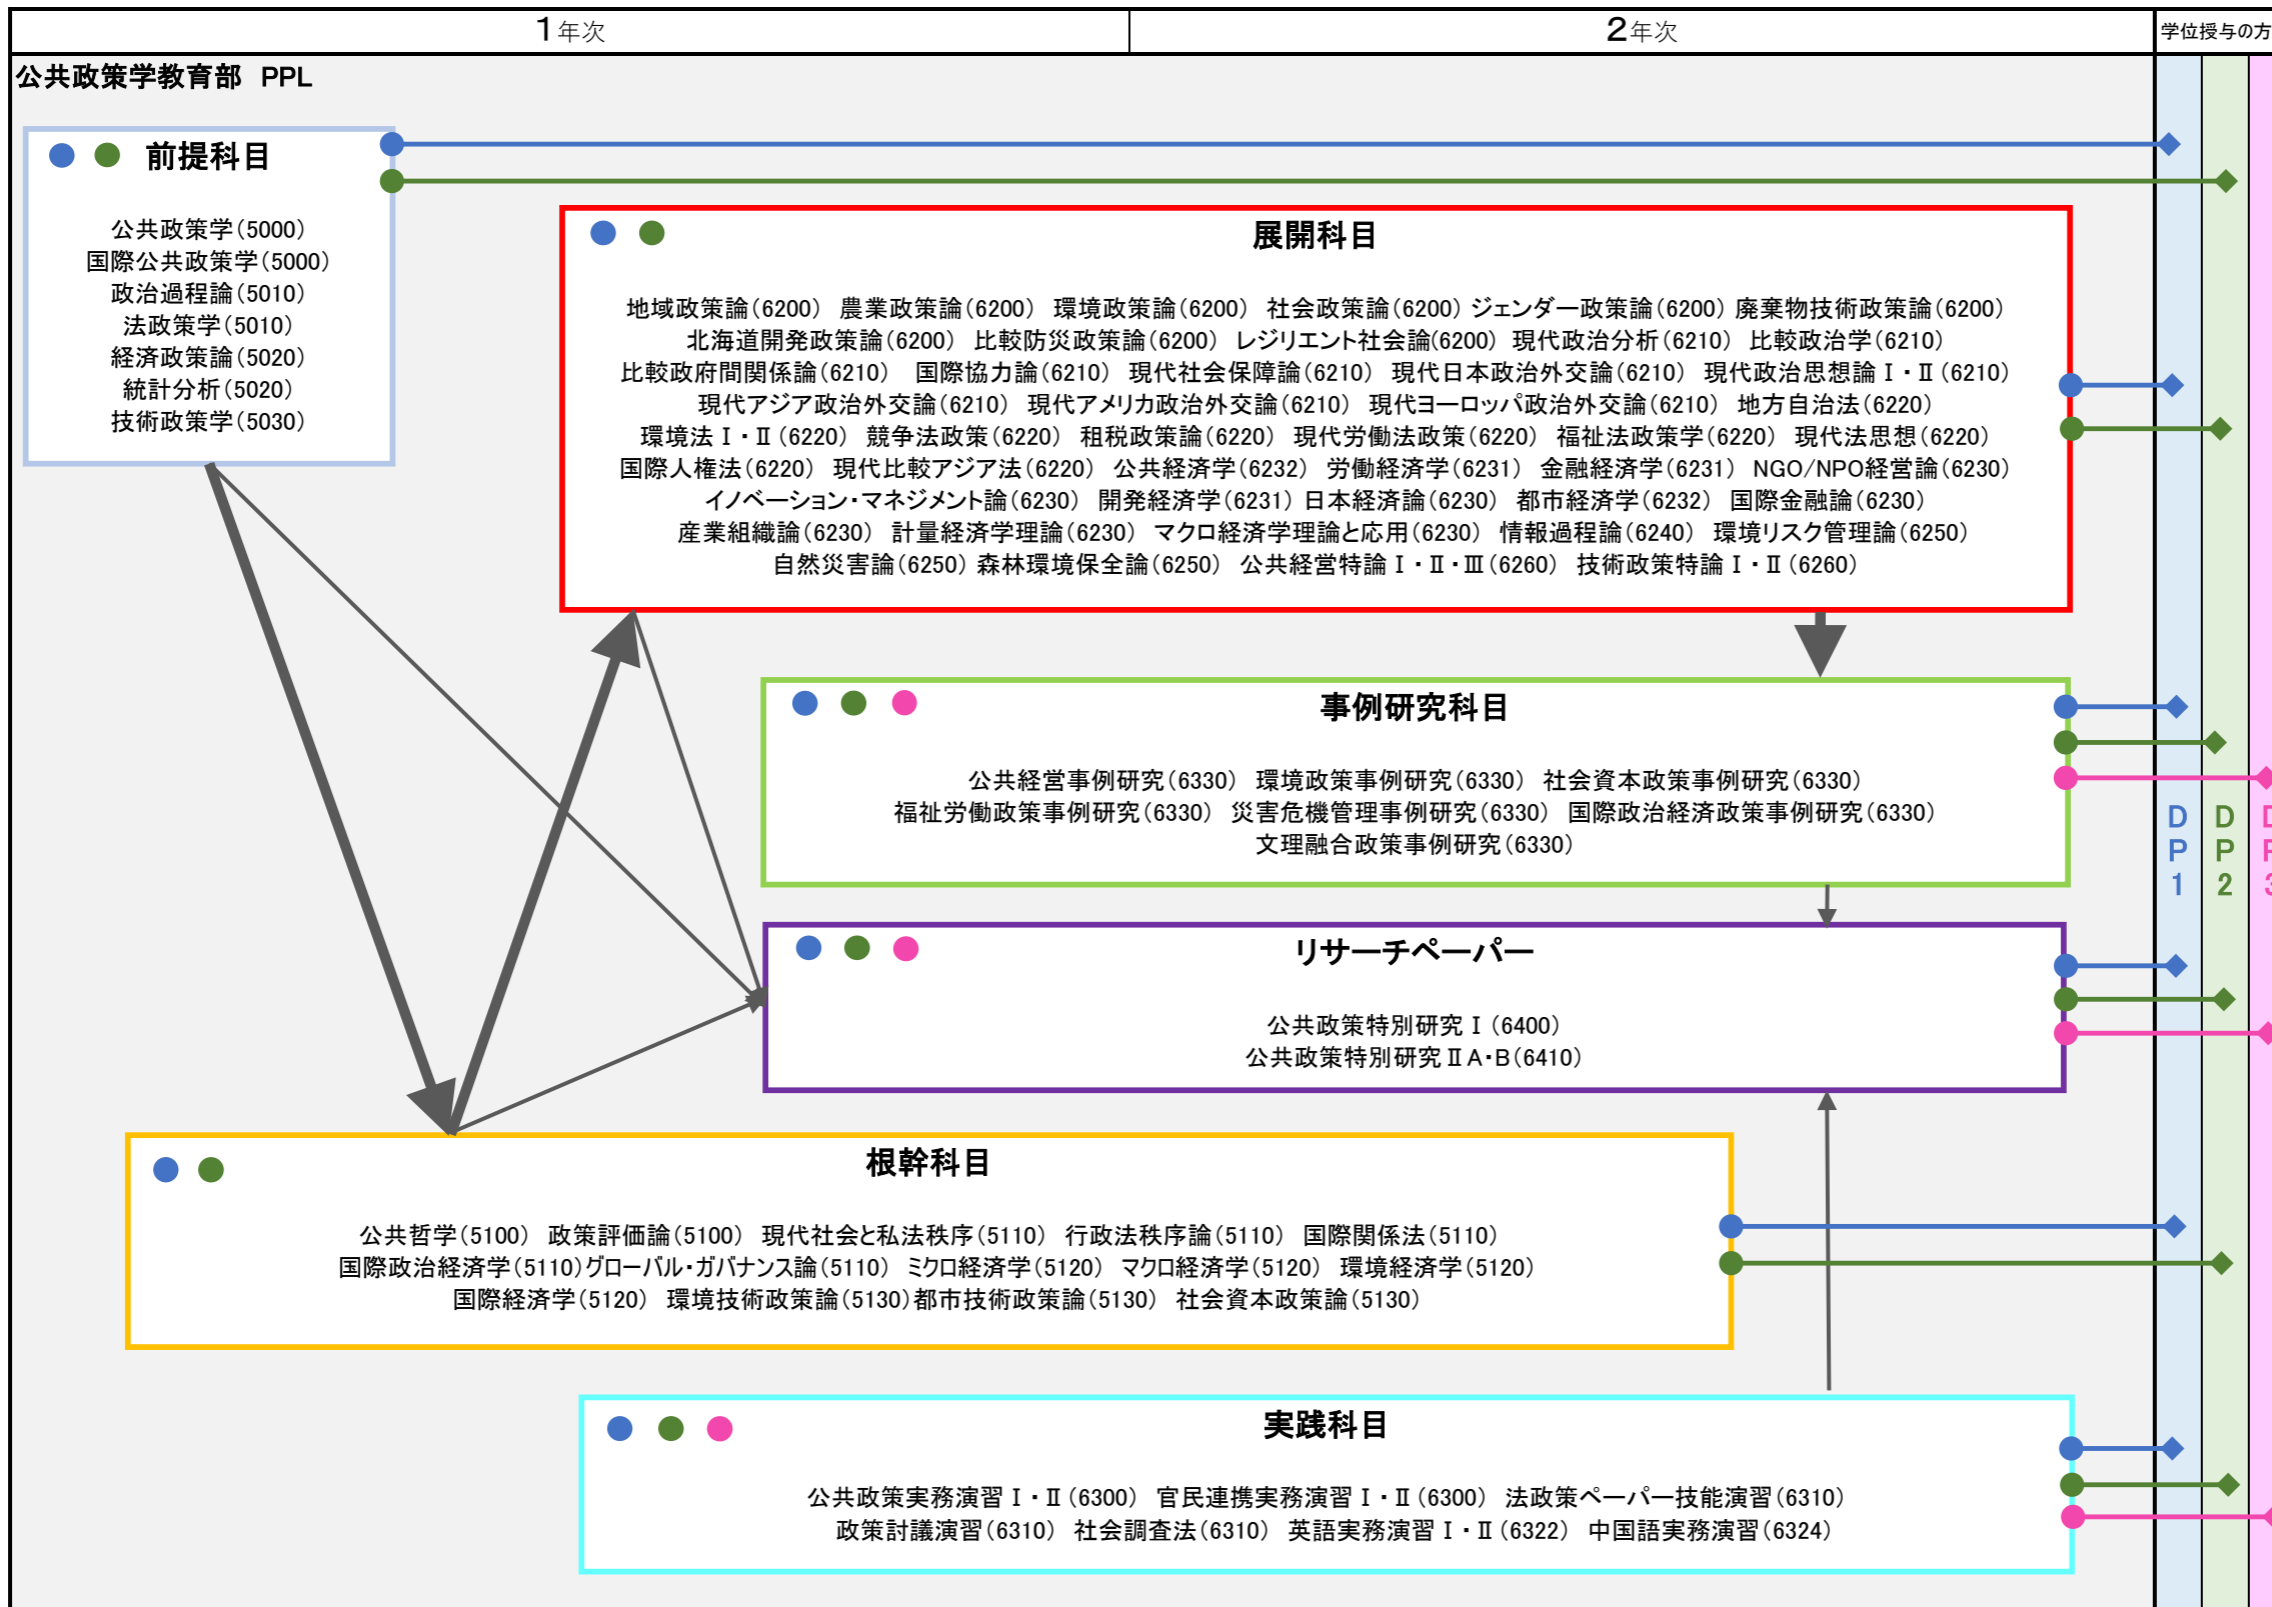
1年次

2年次

学位授与の方

公共政策学教育部 PPL

前提科目

公共政策学(5000)
国際公共政策学(5000)
政治過程論(5010)
法政策学(5010)
経済政策論(5020)
統計分析(5020)
技術政策学(5030)

展開科目

地域政策論(6200) 農業政策論(6200) 環境政策論(6200) 社会政策論(6200) ジェンダー政策論(6200) 廃棄物技術政策論(6200)
北海道開発政策論(6200) 比較防災政策論(6200) レジリエント社会論(6200) 現代政治分析(6210) 比較政治学(6210)
比較政府間関係論(6210) 国際協力論(6210) 現代社会保障論(6210) 現代日本政治外交論(6210) 現代政治思想論Ⅰ・Ⅱ(6210)
現代アジア政治外交論(6210) 現代アメリカ政治外交論(6210) 現代ヨーロッパ政治外交論(6210) 地方自治法(6220)
環境法Ⅰ・Ⅱ(6220) 競争法政策(6220) 租税政策論(6220) 現代労働法政策(6220) 福祉法政策学(6220) 現代法思想(6220)
国際人権法(6220) 現代比較アジア法(6220) 公共経済学(6232) 労働経済学(6231) 金融経済学(6231) NGO/NPO経営論(6230)
イノベーション・マネジメント論(6230) 開発経済学(6231) 日本経済論(6230) 都市経済学(6232) 国際金融論(6230)
産業組織論(6230) 計量経済学理論(6230) マクロ経済学理論と応用(6230) 情報過程論(6240) 環境リスク管理論(6250)
自然災害論(6250) 森林環境保全論(6250) 公共経営特論Ⅰ・Ⅱ・Ⅲ(6260) 技術政策特論Ⅰ・Ⅱ(6260)

事例研究科目

公共経営事例研究(6330) 環境政策事例研究(6330) 社会資本政策事例研究(6330)
福祉労働政策事例研究(6330) 災害危機管理事例研究(6330) 国際政治経済政策事例研究(6330)
文理融合政策事例研究(6330)

リサーチペーパー

公共政策特別研究Ⅰ(6400)
公共政策特別研究ⅡA・B(6410)

根幹科目

公共哲学(5100) 政策評価論(5100) 現代社会と私法秩序(5110) 行政法秩序論(5110) 国際関係法(5110)
国際政治経済学(5110) グローバル・ガバナンス論(5110) ミクロ経済学(5120) マクロ経済学(5120) 環境経済学(5120)
国際経済学(5120) 環境技術政策論(5130) 都市技術政策論(5130) 社会資本政策論(5130)

実践科目

公共政策実務演習Ⅰ・Ⅱ(6300) 官民連携実務演習Ⅰ・Ⅱ(6300) 法政策ペーパー技能演習(6310)
政策討議演習(6310) 社会調査法(6310) 英語実務演習Ⅰ・Ⅱ(6322) 中国語実務演習(6324)

DP1

DP2

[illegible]